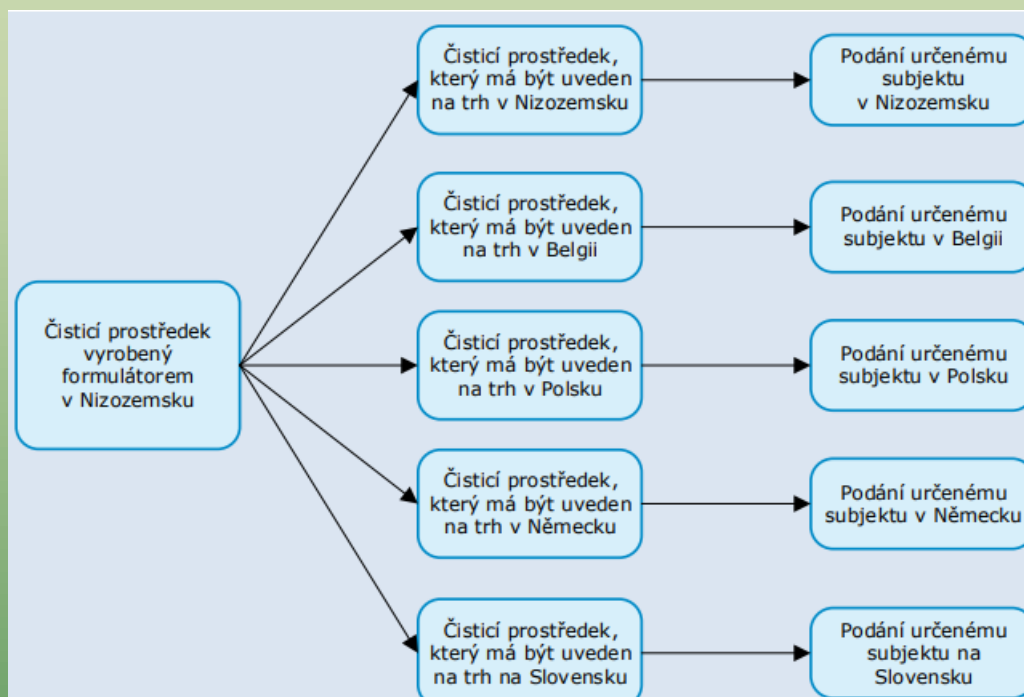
Čisticí prostředek vyrobený formulátorem v Nizozemsku

Čisticí prostředek, který má být uveden na trh v Nizozemsku

Podání určenému subjektu v Nizozemsku

Čisticí prostředek, který má být uveden na trh v Belgii

Podání určenému subjektu v Belgii

Čisticí prostředek, který má být uveden na trh v Polsku

Podání určenému subjektu v Polsku

Čisticí prostředek, který má být uveden na trh v Německu

Podání určenému subjektu v Německu

Čisticí prostředek, který má být uveden na trh na Slovensku

Podání určenému subjektu na Slovensku